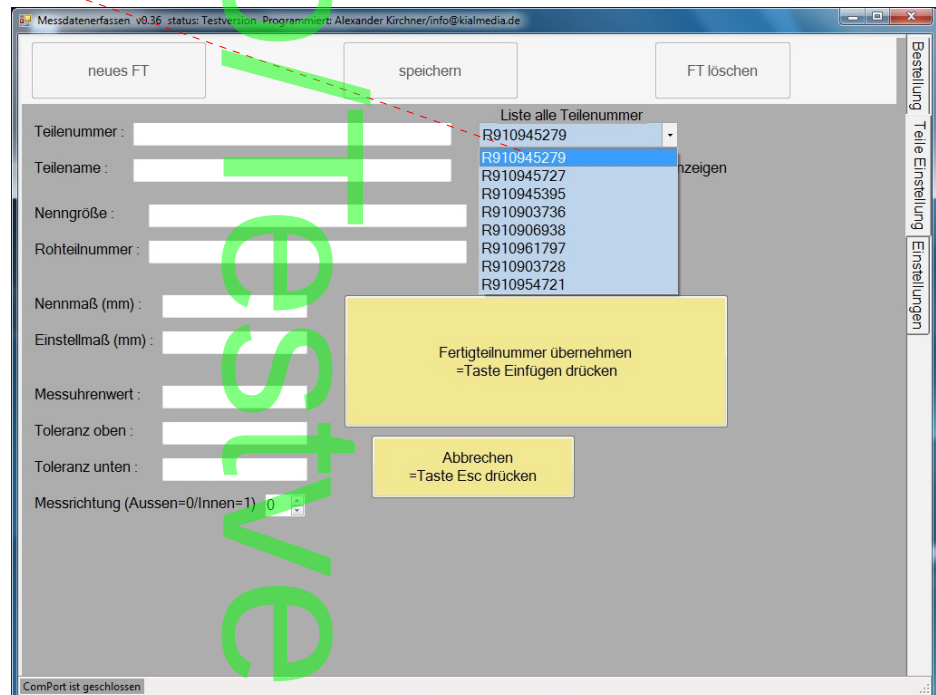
Messdatenerfassen v0.36 status: Testversion Programmiert: Alexander Kirchner/info@kialmedia.de

neues FT

speichern

FT löschen

Bestellung

Teile Einstellung

Einstellungen

Liste alle Teilenummer

R910945279

R910945279
R910945727
R910945395
R910903736
R910906938
R910961797
R910903728
R910954721

Teilenummer :

Teilename :

nzeigen

Nenngröße :

Rohteilnummer :

Nennmaß (mm) :

Einstellmaß (mm) :

Fertigteilnummer übernehmen
=Taste Einfügen drücken

Messuhrenwert :

Toleranz oben :

Toleranz unten :

Abbrechen
=Taste Esc drücken

Messrichtung (Aussen=0/Innen=1) 0

Testve

ComPort ist geschlossen